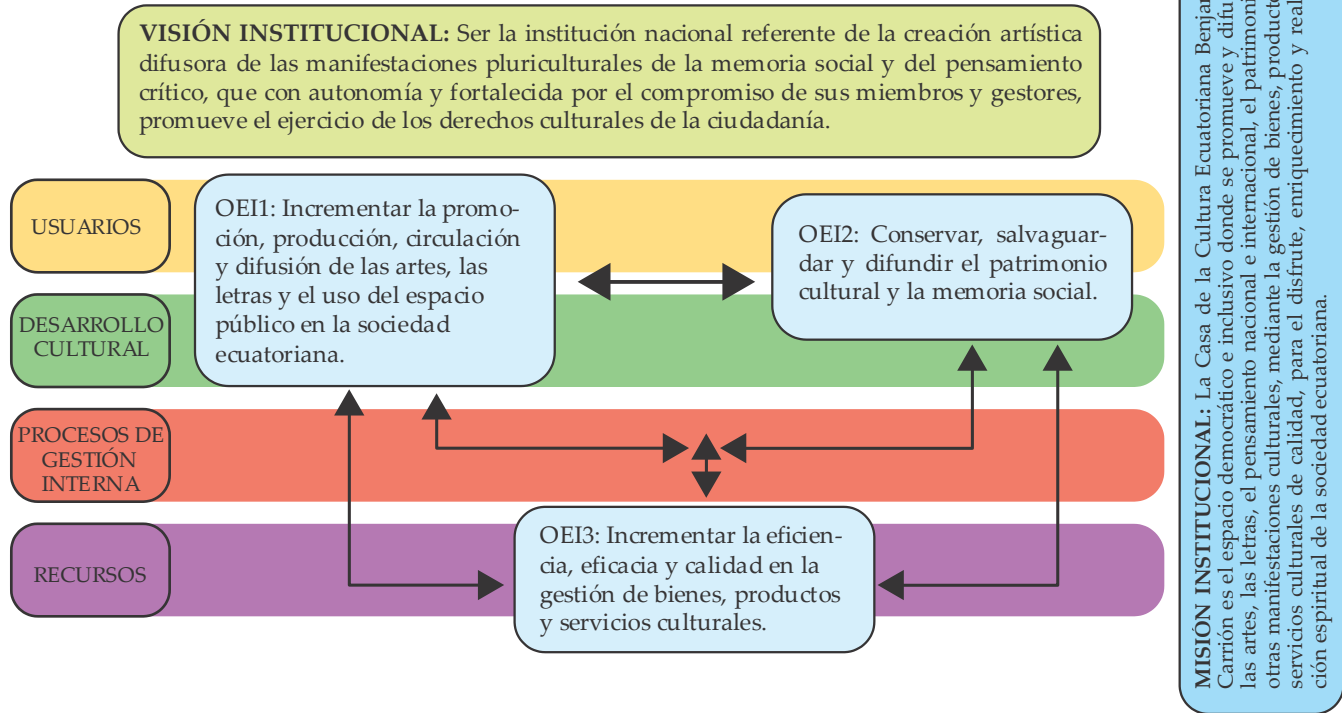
**VISIÓN INSTITUCIONAL:** Ser la institución nacional referente de la creación artística difusora de las manifestaciones pluriculturales de la memoria social y del pensamiento crítico, que con autonomía y fortalecida por el compromiso de sus miembros y gestores, promueve el ejercicio de los derechos culturales de la ciudadanía.

USUARIOS

DESARROLLO CULTURAL

PROCESOS DE GESTIÓN INTERNA

RECURSOS

OEI1: Incrementar la promoción, producción, circulación y difusión de las artes, las letras y el uso del espacio público en la sociedad ecuatoriana.

OEI2: Conservar, salvaguardar y difundir el patrimonio cultural y la memoria social.

OEI3: Incrementar la eficiencia, eficacia y calidad en la gestión de bienes, productos y servicios culturales.

**MISIÓN INSTITUCIONAL:** La Casa de la Cultura Ecuatoriana Benja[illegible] Carrión es el espacio democrático e inclusivo donde se promueve y difu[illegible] las artes, las letras, el pensamiento nacional e internacional, el patrimon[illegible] otras manifestaciones culturales, mediante la gestión de bienes, product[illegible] servicios culturales de calidad, para el disfrute, enriquecimiento y real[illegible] ción espiritual de la sociedad ecuatoriana.